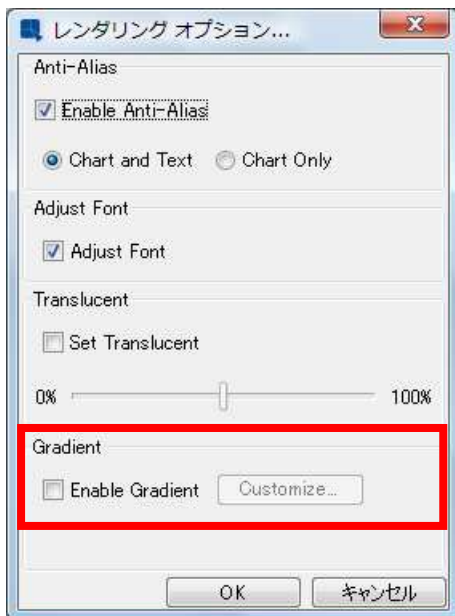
レンダリング オプション...

Anti-Alias

Enable Anti-Alias

Chart and Text

Chart Only

Adjust Font

Adjust Font

Translucent

Set Translucent

0%

100%

Gradient

Enable Gradient

Customize...

OK

キャンセル